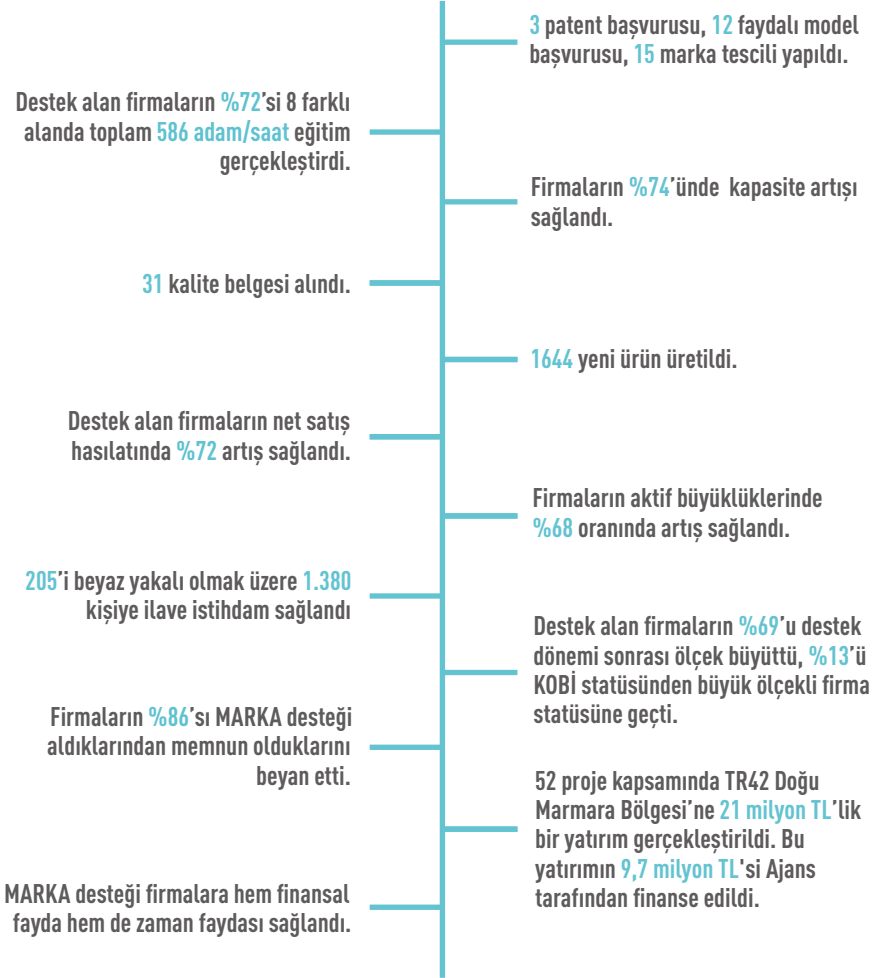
3 patent başvurusu, 12 faydalı model başvurusu, 15 marka tescili yapıldı.

Destek alan firmaların %72'si 8 farklı alanda toplam 586 adam/saat eğitim gerçekleştirdi.

Firmaların %74'ünde kapasite artışı sağlandı.

31 kalite belgesi alındı.

1644 yeni ürün üretildi.

Destek alan firmaların net satış hasılatında %72 artış sağlandı.

Firmaların aktif büyüklüklerinde %68 oranında artış sağlandı.

205'i beyaz yakalı olmak üzere 1.380 kişiye ilave istihdam sağlandı

Destek alan firmaların %69'u destek dönemi sonrası ölçek büyüttü, %13'ü KOBİ statüsünden büyük ölçekli firma statüsüne geçti.

Firmaların %86'sı MARKA desteği aldıklarından memnun olduklarını beyan etti.

52 proje kapsamında TR42 Doğu Marmara Bölgesi'ne 21 milyon TL'lik bir yatırım gerçekleştirildi. Bu yatırımın 9,7 milyon TL'si Ajans tarafından finanse edildi.

MARKA desteği firmalara hem finansal fayda hem de zaman faydası sağlandı.